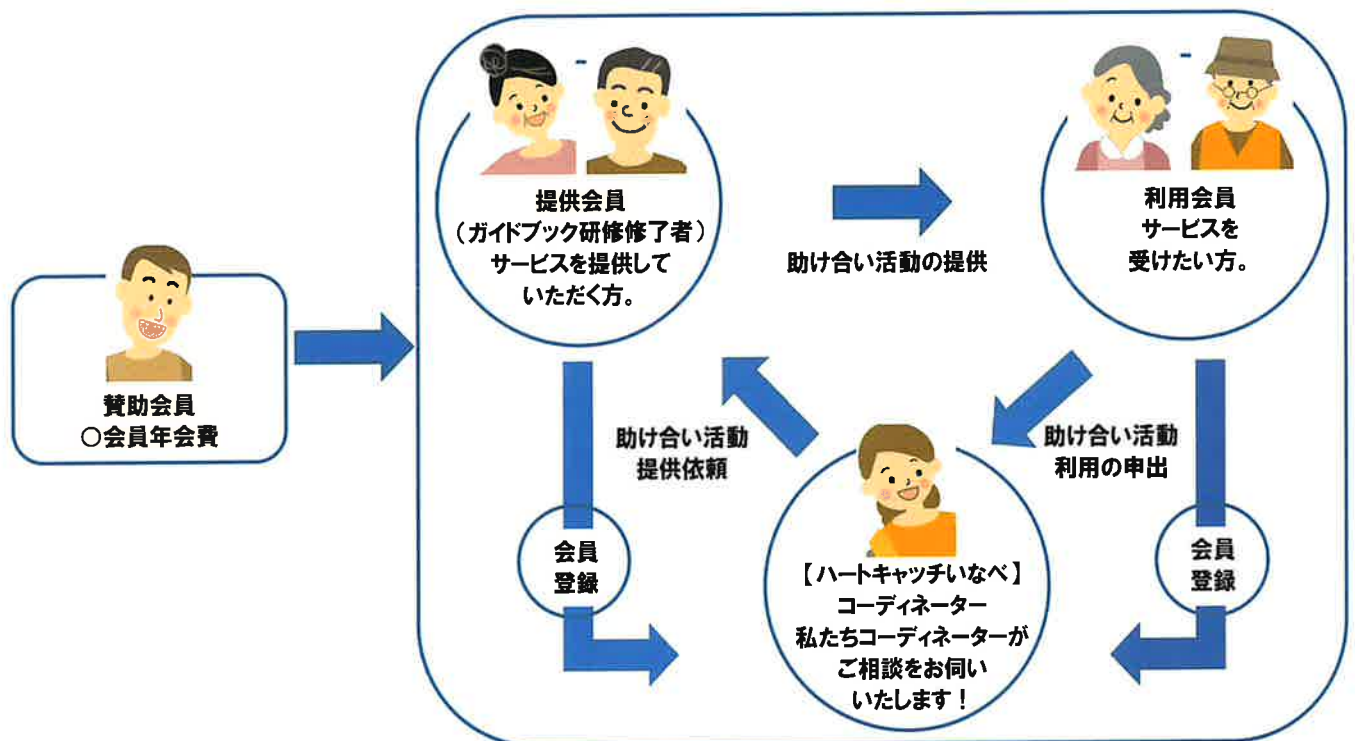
提供会員
（ガイドブック研修修了者）
サービスを提供して
いただく方。

助け合い活動の提供

利用会員
サービスを
受けたい方。

賛助会員
○会員年会費

助け合い活動
提供依頼

助け合い活動
利用の申出

会員
登録

会員
登録

【ハートキャッチいなべ】
コーディネーター
私たちコーディネーターが
ご相談をお伺い
いたします！